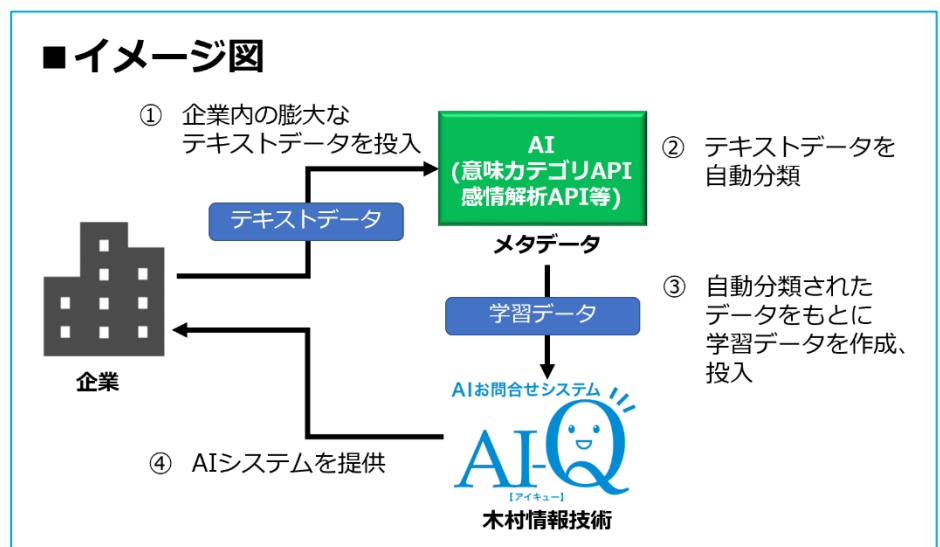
■イメージ図

① 企業内の膨大なテキストデータを投入

テキストデータ

AI
(意味カテゴリAPI
感情解析API等)

メタデータ

② テキストデータを自動分類

学習データ

③ 自動分類されたデータをもとに学習データを作成、投入

企業

AIお問合せシステム

AI-Q
【アイキュー】

木村情報技術

④ AIシステムを提供